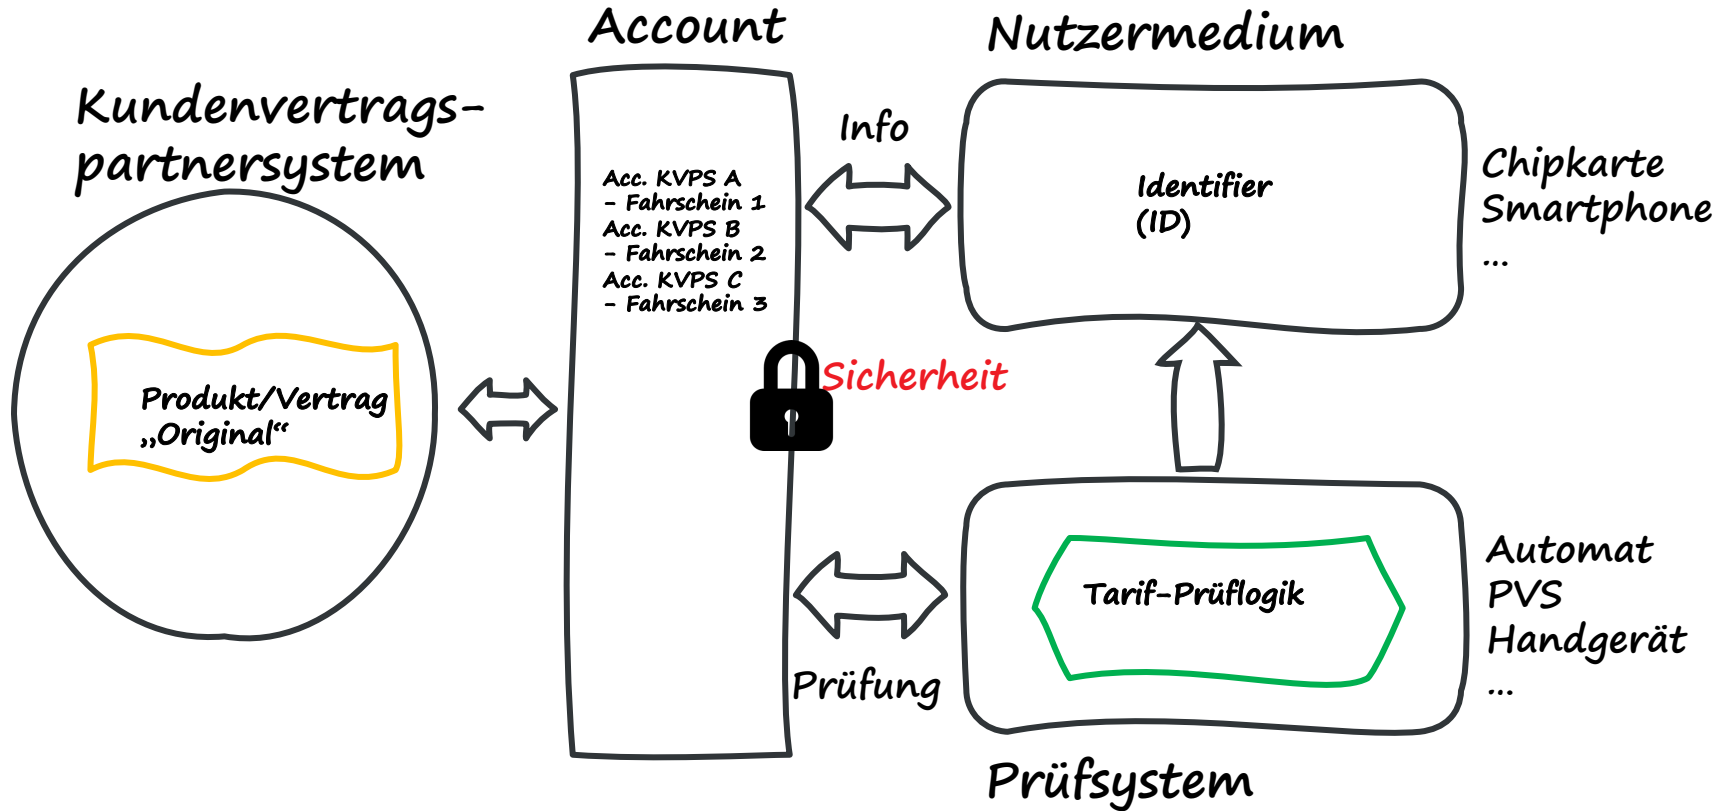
Account

Nutzermedium

Kundenvertrags-partnersystem

Info

Acc. KVPS A
- Fahrschein 1
Acc. KVPS B
- Fahrschein 2
Acc. KVPS C
- Fahrschein 3

Identifier
(ID)

Chipkarte
Smartphone
...

Produkt/Vertrag
„Original“

Sicherheit

Tarif-Prüflogik

Automat
PVS
Handgerät
...

Prüfung

Prüfsystem